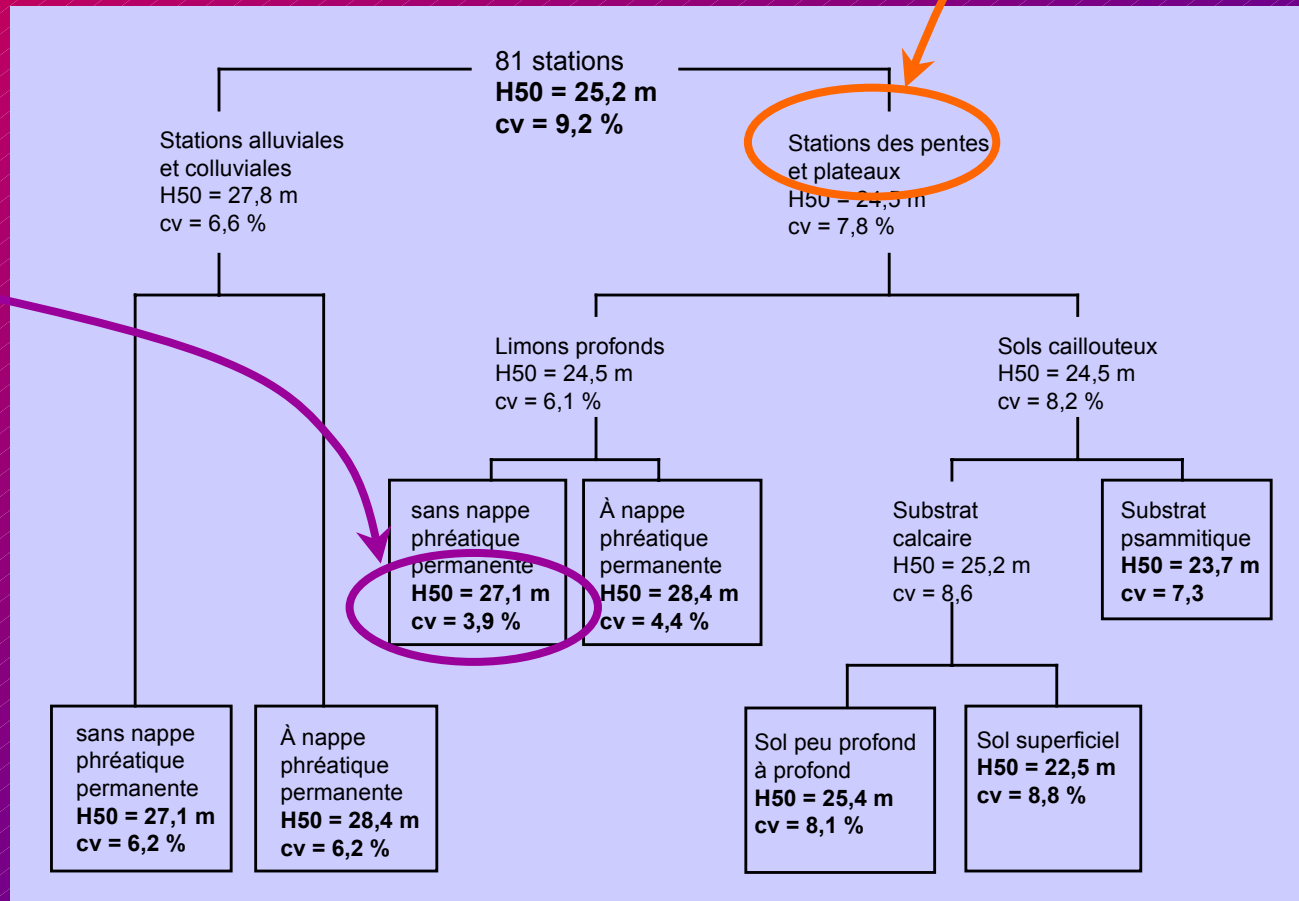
81 stations
**H50 = 25,2 m**
**cv = 9,2 %**

Stations alluviales et colluviales
H50 = 27,8 m
cv = 6,6 %

Stations des pentes et plateaux
H50 = 24,5 m
cv = 7,8 %

Limons profonds
H50 = 24,5 m
cv = 6,1 %

Sols caillouteux
H50 = 24,5 m
cv = 8,2 %

sans nappe phréatique permanente
**H50 = 27,1 m**
**cv = 3,9 %**

À nappe phréatique permanente
**H50 = 28,4 m**
**cv = 4,4 %**

Substrat calcaire
H50 = 25,2 m
cv = 8,6

Substrat psammitique
**H50 = 23,7 m**
**cv = 7,3**

sans nappe phréatique permanente
**H50 = 27,1 m**
**cv = 6,2 %**

À nappe phréatique permanente
**H50 = 28,4 m**
**cv = 6,2 %**

Sol peu profond à profond
**H50 = 25,4 m**
**cv = 8,1 %**

Sol superficiel
**H50 = 22,5 m**
**cv = 8,8 %**